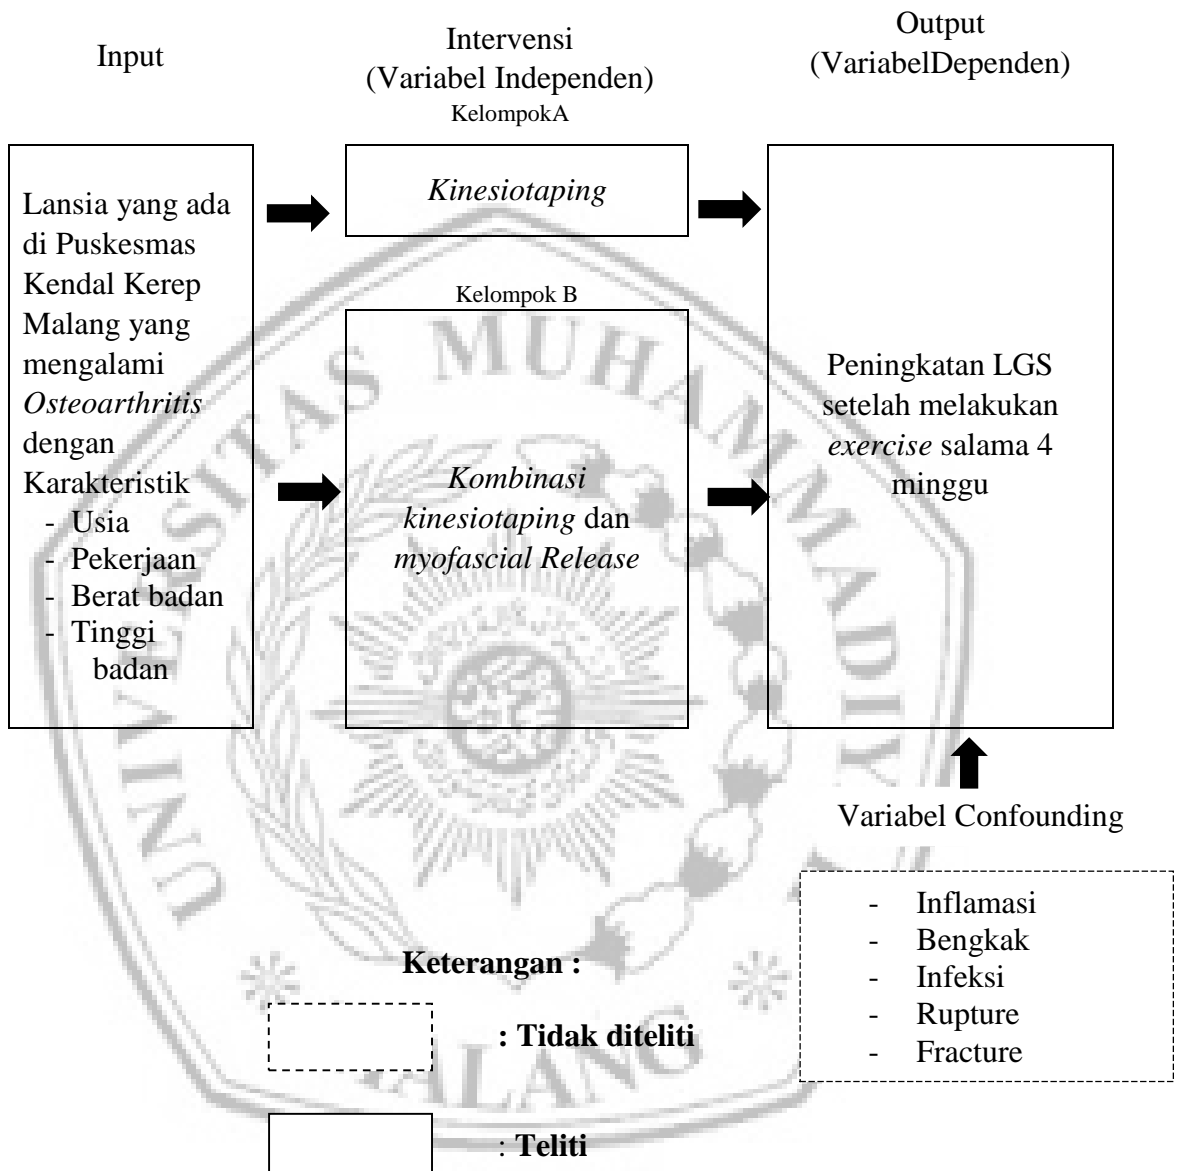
Input

Intervensi
(Variabel Independen)
KelompokA

Output
(VariabelDependen)

Lansia yang ada di Puskesmas Kendal Kerep Malang yang mengalami *Osteoarthritis* dengan Karakteristik
- Usia
- Pekerjaan
- Berat badan
- Tinggi badan

*Kinesiotaping*

Kelompok B

*Kombinasi kinesiotaping* dan *myofascial Release*

Peningkatan LGS setelah melakukan *exercise* salama 4 minggu

Variabel Confounding

- Inflamasi
- Bengkak
- Infeksi
- Rupture
- Fracture

**Keterangan :**

**: Tidak diteliti**

: **Teliti**

UNIVERSITAS MUHAMMADIYAH MALANG